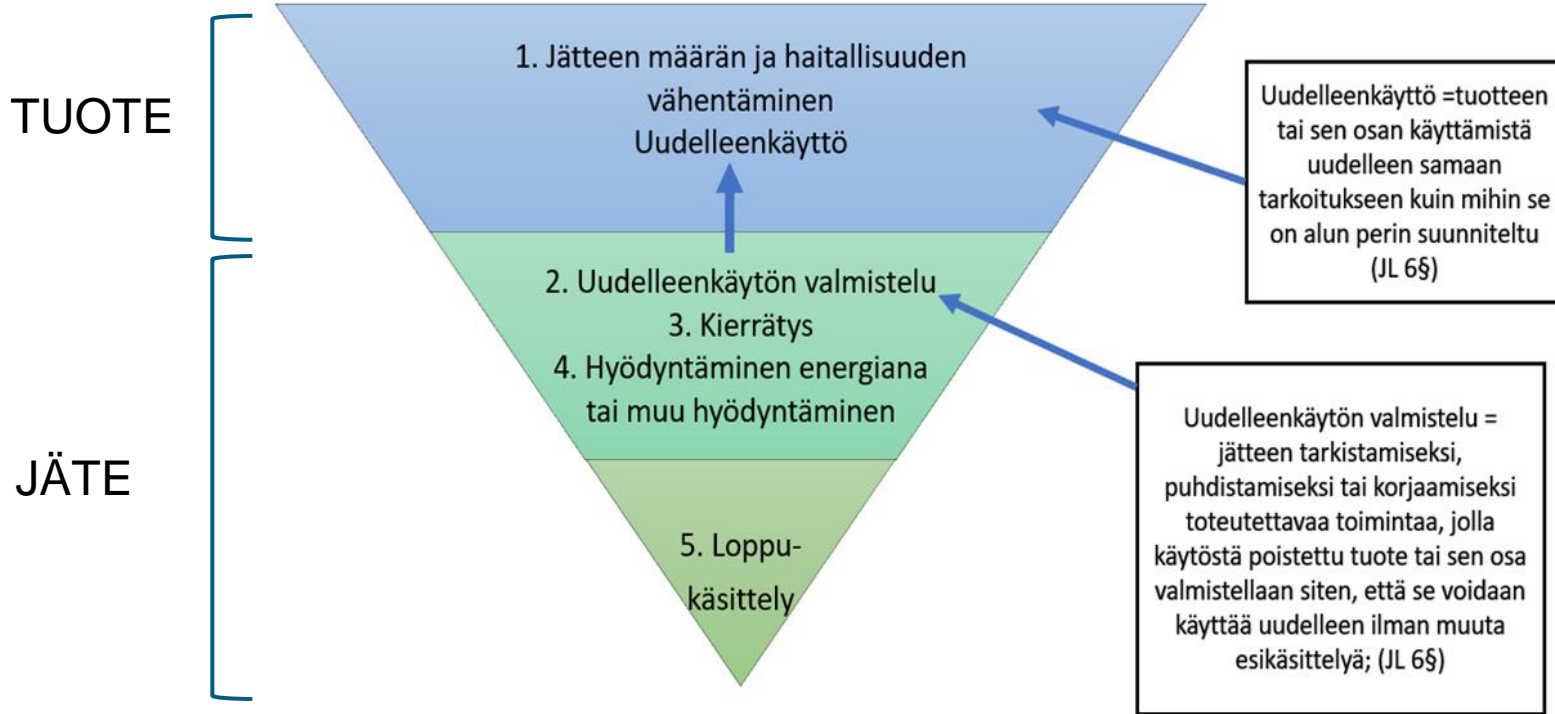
TUOTE

1. Jätteen määrän ja haitallisuuden vähentäminen
Uudelleenkäyttö

Uudelleenkäyttö =tuotteen tai sen osan käyttämistä uudelleen samaan tarkoitukseen kuin mihin se on alun perin suunniteltu (JL 6§)

JÄTE

2. Uudelleenkäytön valmistelu
3. Kierrätys
4. Hyödyntäminen energiana tai muu hyödyntäminen

Uudelleenkäytön valmistelu = jätteen tarkistamiseksi, puhdistamiseksi tai korjaamiseksi toteutettavaa toimintaa, jolla käytöstä poistettu tuote tai sen osa valmistellaan siten, että se voidaan käyttää uudelleen ilman muuta esikäsittelyä; (JL 6§)

5. Loppukäsittely